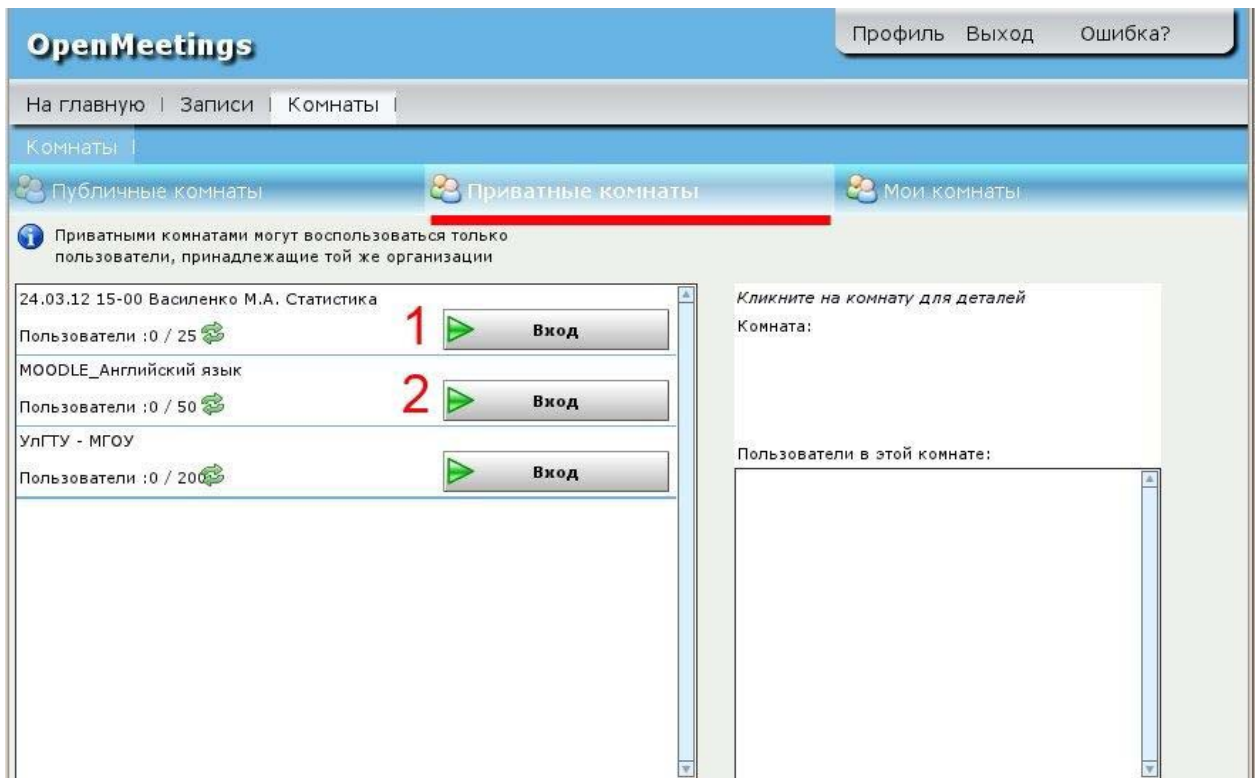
OpenMeetings

Профиль Выход Ошибка?

На главную | Записи | Комнаты |

Комнаты |

Публичные комнаты

Приватные комнаты

Мои комнаты

Приватными комнатами могут воспользоваться только пользователи, принадлежащие той же организации

24.03.12 15-00 Василенко М.А. Статистика

Пользователи :0 / 25

1

Вход

MOODLE_Английский язык

Пользователи :0 / 50

2

Вход

УлГТУ - МГОУ

Пользователи :0 / 200

Вход

Кликните на комнату для деталей

Комната:

Пользователи в этой комнате: